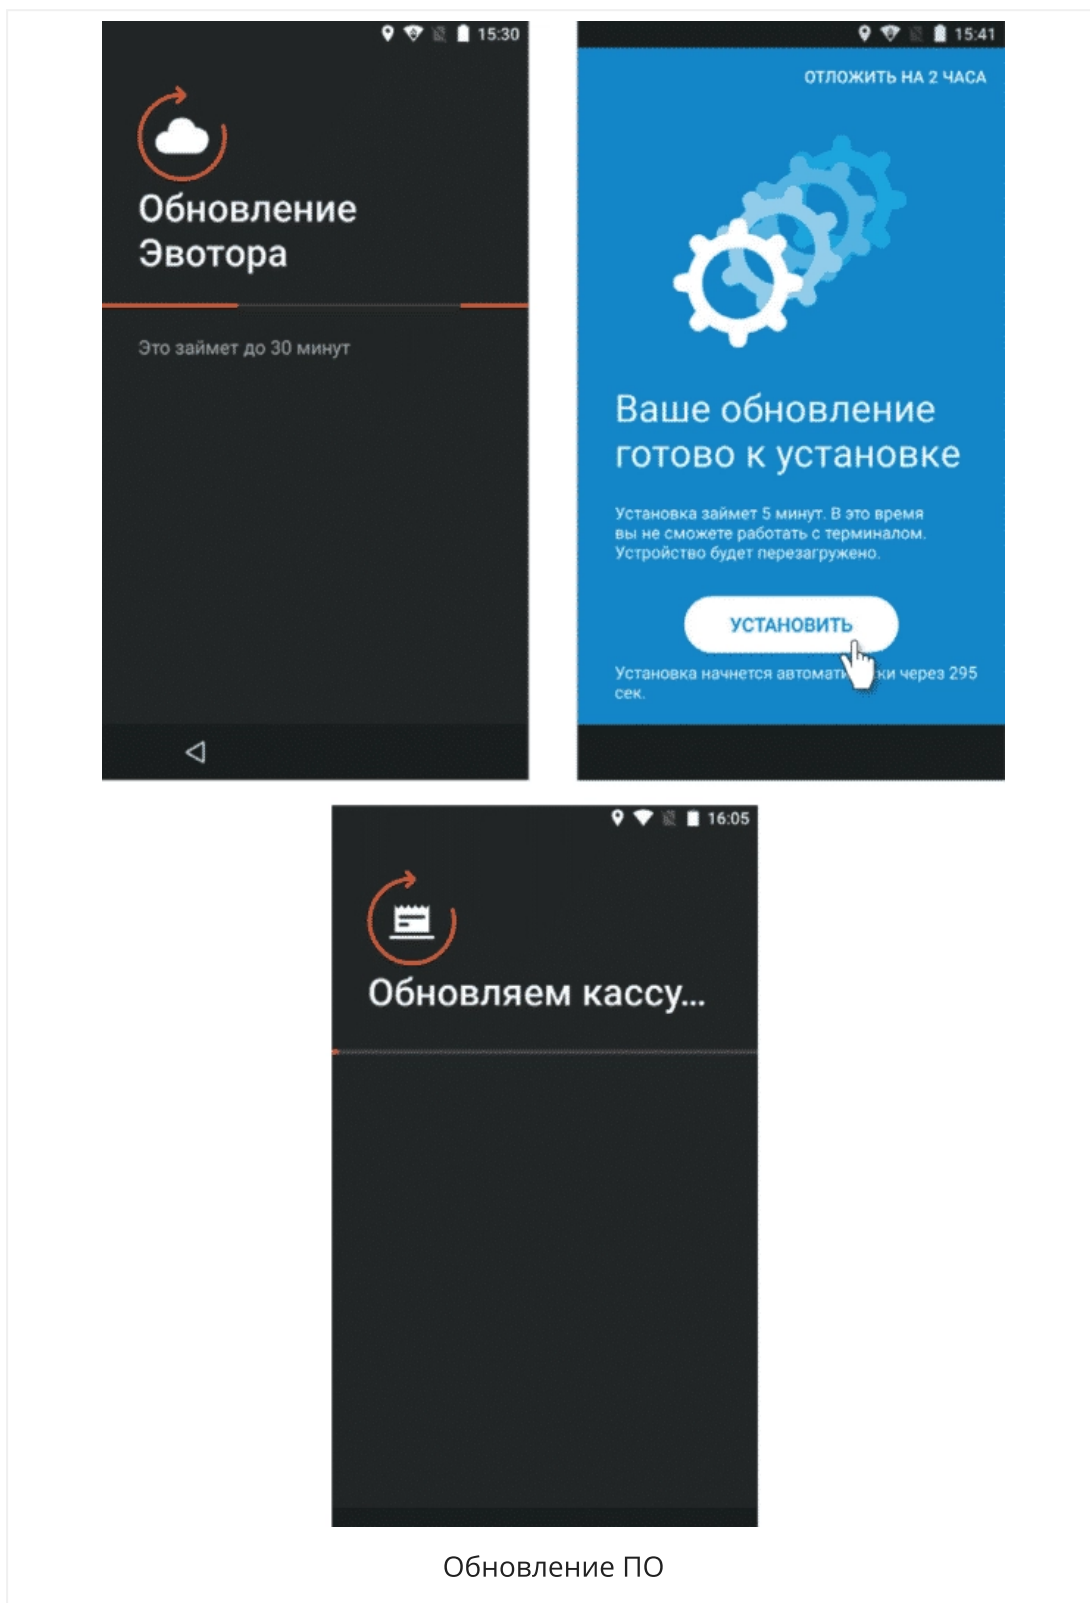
15:30

Обновление Эвотора

Это займет до 30 минут

15:41

ОТЛОЖИТЬ НА 2 ЧАСА

Ваше обновление готово к установке

Установка займет 5 минут. В это время вы не сможете работать с терминалом. Устройство будет перезагружено.

УСТАНОВИТЬ

Установка начнется автомат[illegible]ки через 295 сек.

16:05

Обновляем кассу...

Обновление ПО